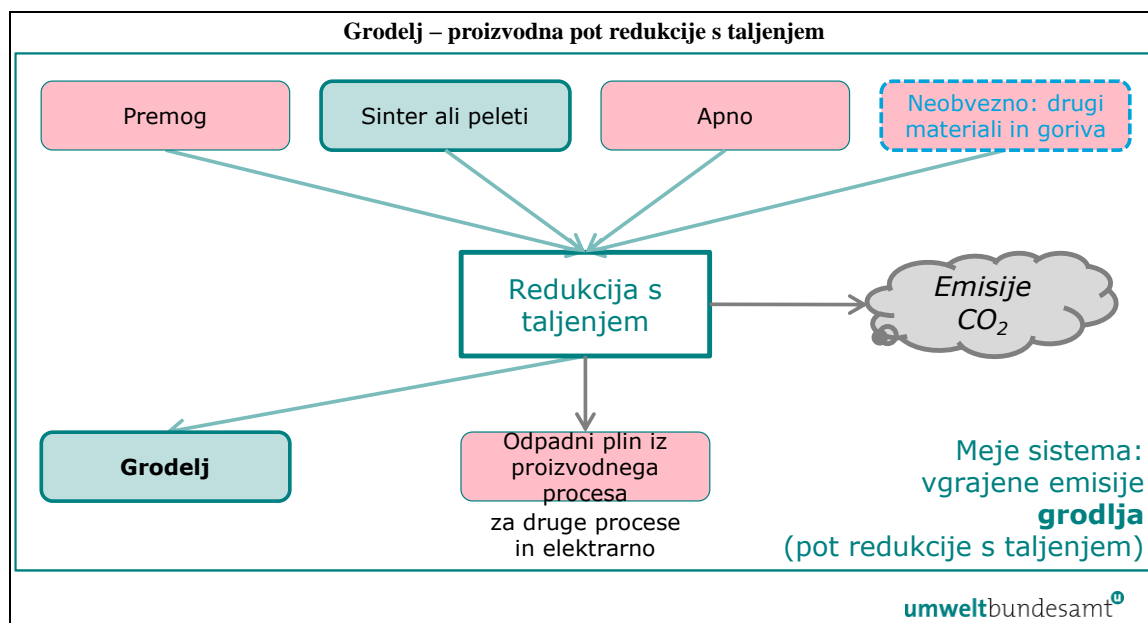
Grodelj – proizvodna pot redukcije s taljenjem

Premog

Sinter ali peleti

Apno

Neobvezno: drugi materiali in goriva

Redukcija s taljenjem

Emisije $CO_2$

Grodelj

Odpadni plin iz proizvodnega procesa

za druge procese in elektrarno

Meje sistema: vgrajene emisije **grodlja** (pot redukcije s taljenjem)

umweltbundesamt